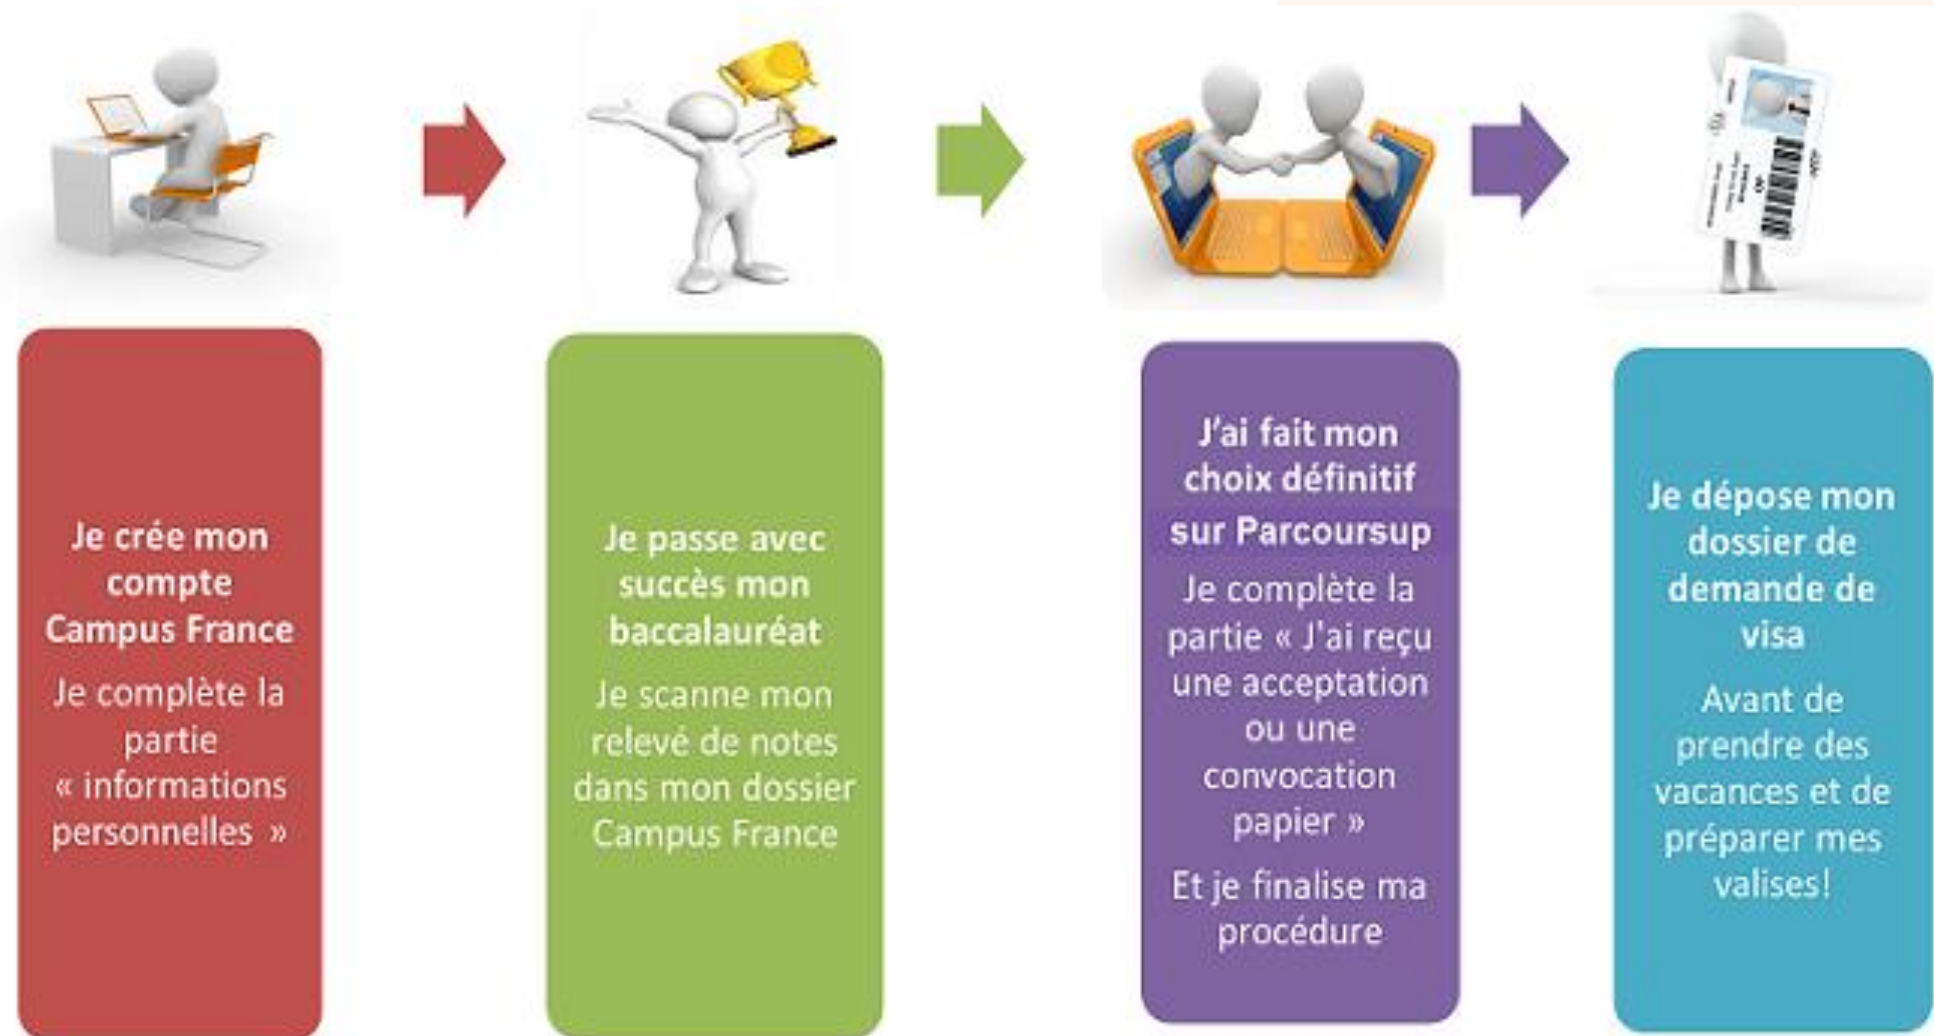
Je crée mon compte Campus France

Je complète la partie « informations personnelles »

Je passe avec succès mon baccalauréat

Je scanne mon relevé de notes dans mon dossier Campus France

J'ai fait mon choix définitif sur Parcoursup

Je complète la partie « J'ai reçu une acceptation ou une convocation papier »

Et je finalise ma procédure

Je dépose mon dossier de demande de visa

Avant de prendre des vacances et de préparer mes valises!